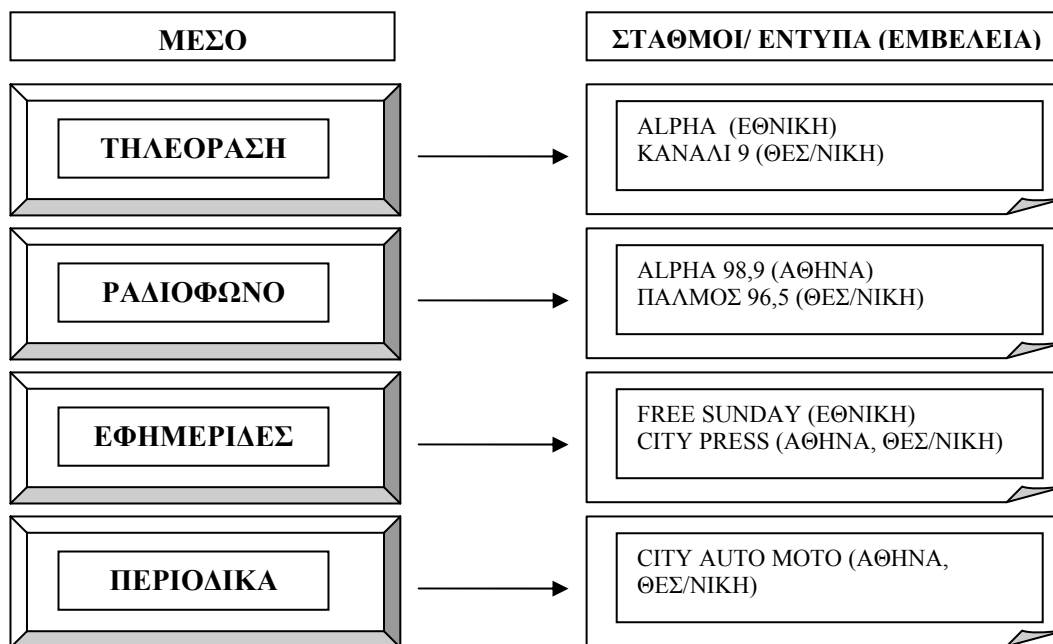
| ΜΕΣΟ | ΣΤΑΘΜΟΙ/ ΕΝΤΥΠΑ (ΕΜΒΕΛΕΙΑ) |
|---|---|
| ΤΗΛΕΟΡΑΣΗ | ALPHA (ΕΘΝΙΚΗ) ΚΑΝΑΛΙ 9 (ΘΕΣ/ΝΙΚΗ) |
| ΡΑΔΙΟΦΩΝΟ | ALPHA 98,9 (ΑΘΗΝΑ) ΠΑΛΜΟΣ 96,5 (ΘΕΣ/ΝΙΚΗ) |
| ΕΦΗΜΕΡΙΔΕΣ | FREE SUNDAY (ΕΘΝΙΚΗ) CITY PRESS (ΑΘΗΝΑ, ΘΕΣ/ΝΙΚΗ) |
| ΠΕΡΙΟΔΙΚΑ | CITY AUTO MOTO (ΑΘΗΝΑ, ΘΕΣ/ΝΙΚΗ) |